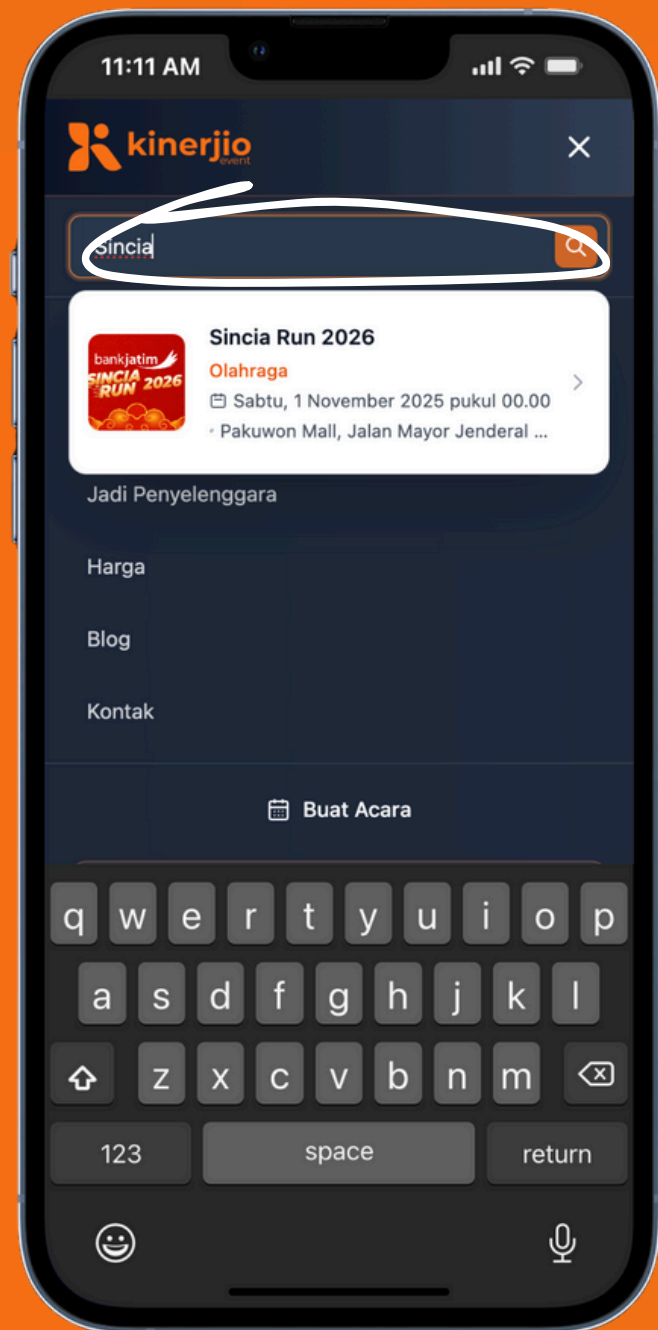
11:11 AM

kinerjio event

Sincia

bankjatim SINCIA RUN 2026

Sincia Run 2026

Olahraga

Sabtu, 1 November 2025 pukul 00.00

Pakuwon Mall, Jalan Mayor Jenderal ...

Jadi Penyelenggara

Harga

Blog

Kontak

Buat Acara

q w e r t y u i o p

a s d f g h j k l

z x c v b n m

123 space return